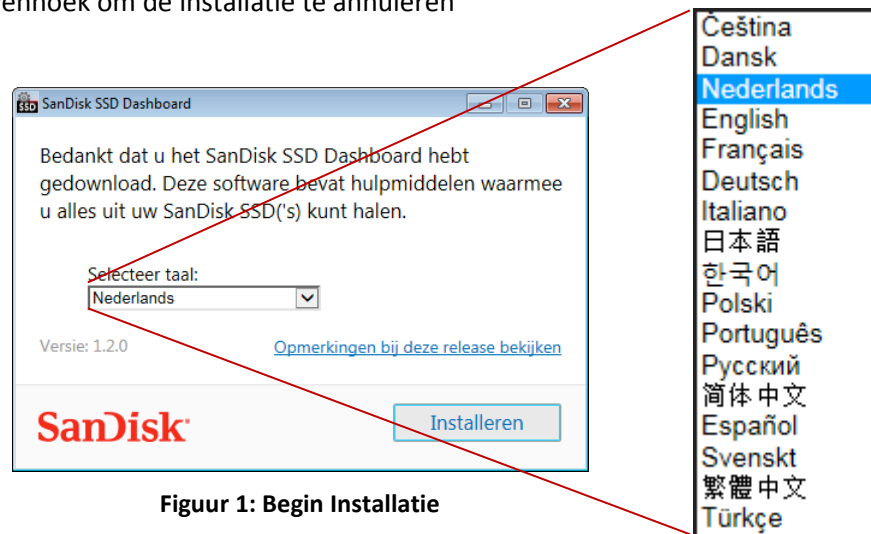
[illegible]nnoek om de installatie te annuleren

SanDisk SSD Dashboard

Bedankt dat u het SanDisk SSD Dashboard hebt gedownload. Deze software bevat hulpmiddelen waarmee u alles uit uw SanDisk SSD('s) kunt halen.

Selecteer taal:
Nederlands

Versie: 1.2.0

Opmerkingen bij deze release bekijken

SanDisk

Installeren

Figuur 1: Begin Installatie

Čeština
Dansk
Nederlands
English
Français
Deutsch
Italiano
日本語
한국어
Polski
Português
Русский
简体中文
Español
Svenskt
繁體中文
Türkçe